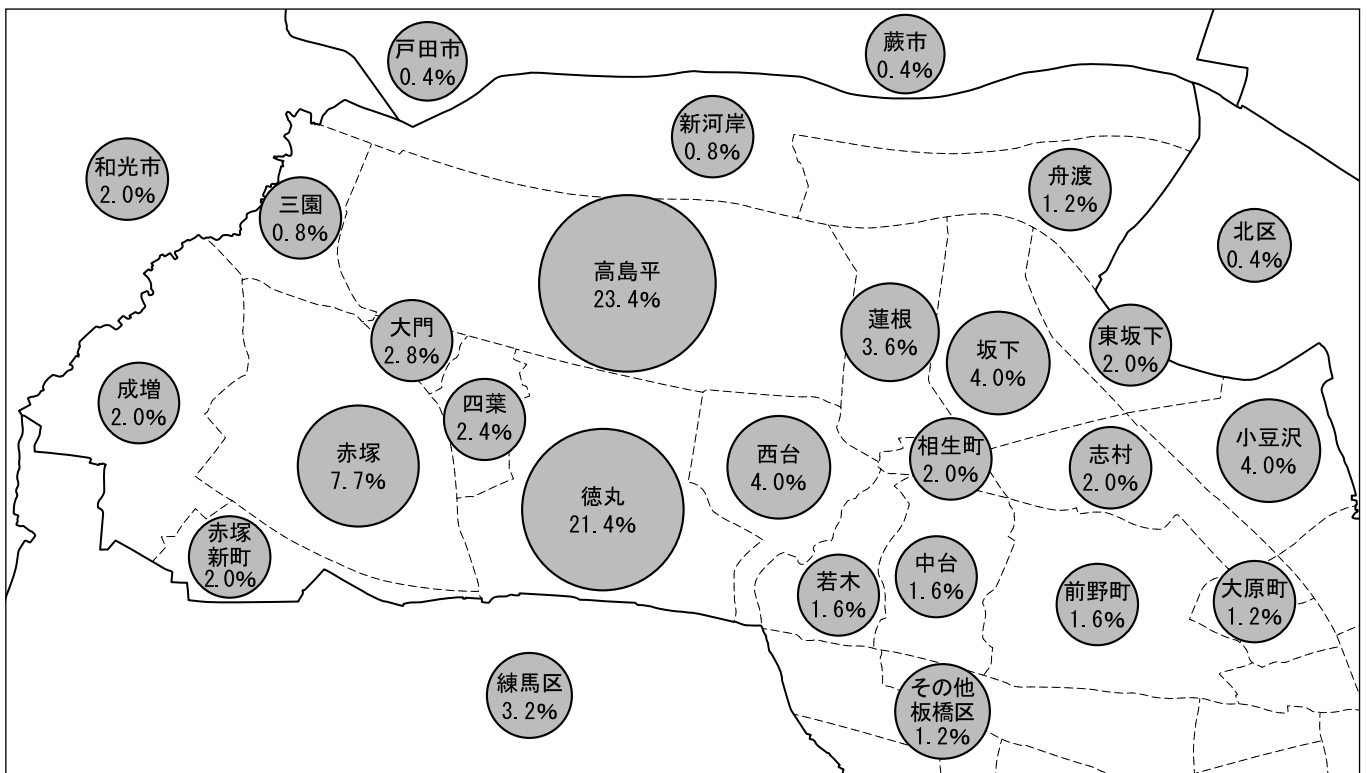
戸田市
0.4%

蕨市
0.4%

新河岸
0.8%

和光市
2.0%

舟渡
1.2%

三園
0.8%

北区
0.4%

高島平
23.4%

蓮根
3.6%

大門
2.8%

坂下
4.0%

東坂下
2.0%

成増
2.0%

四葉
2.4%

赤塚
7.7%

西台
4.0%

相生町
2.0%

志村
2.0%

小豆沢
4.0%

徳丸
21.4%

赤塚
新町
2.0%

中台
1.6%

若木
1.6%

前野町
1.6%

大原町
1.2%

練馬区
3.2%

その他
板橋区
1.2%